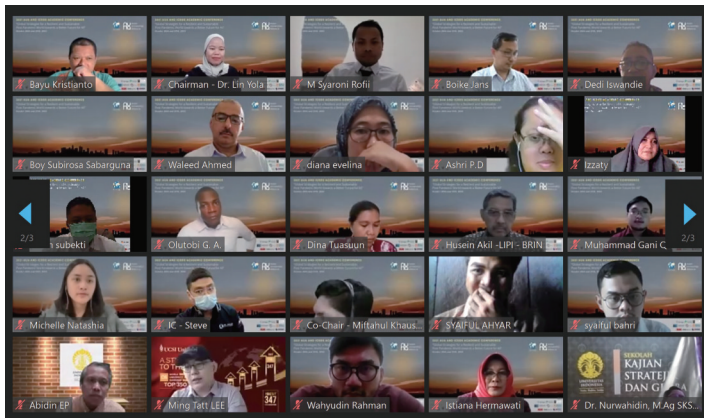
Bayu Kristianto
Chairman - Dr. Lin Yola
M Syaroni Rofii
Boike Jans
Dedi Iswandi
Boy Subirosa Sabarguna
Waleed Ahmed
diana evelina
Ashri P.D
Izzaty
2/3
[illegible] subekti
Olutobi G. A.
Dina Tuasuun
Husein Akil -LIPI - BRIN
Muhammad Gani C
2/3
Michelle Natashia
IC - Steve
Co-Chair - Miftahul Khaus
SYAIFUL AHYAR
syaiful bahri
Abidin EP
Ming Tatt LEE
Wahyudin Rahman
Istiana Hermawati
SEKOLAH KAJIAN STRATEJ DAN G
Dr. Nurwahidin, M.Ag SKS